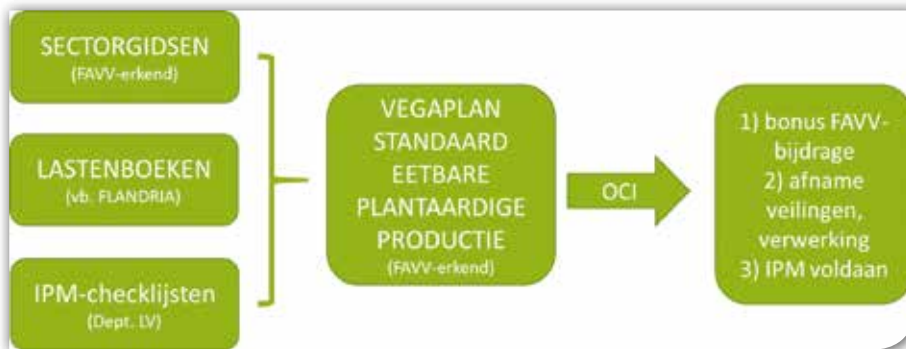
SECTORGIDSEN
(FAVV-erkend)

LASTENBOEKEN
(vb. FLANDRIA)

IPM-checklijsten
(Dept. LV)

VEGAPLAN STANDAARD EETBARE PLANTAARDIGE PRODUCTIE
(FAVV-erkend)

OCI

1) bonus FAVV-bijdrage
2) afname veilingen, verwerking
3) IPM voldaan